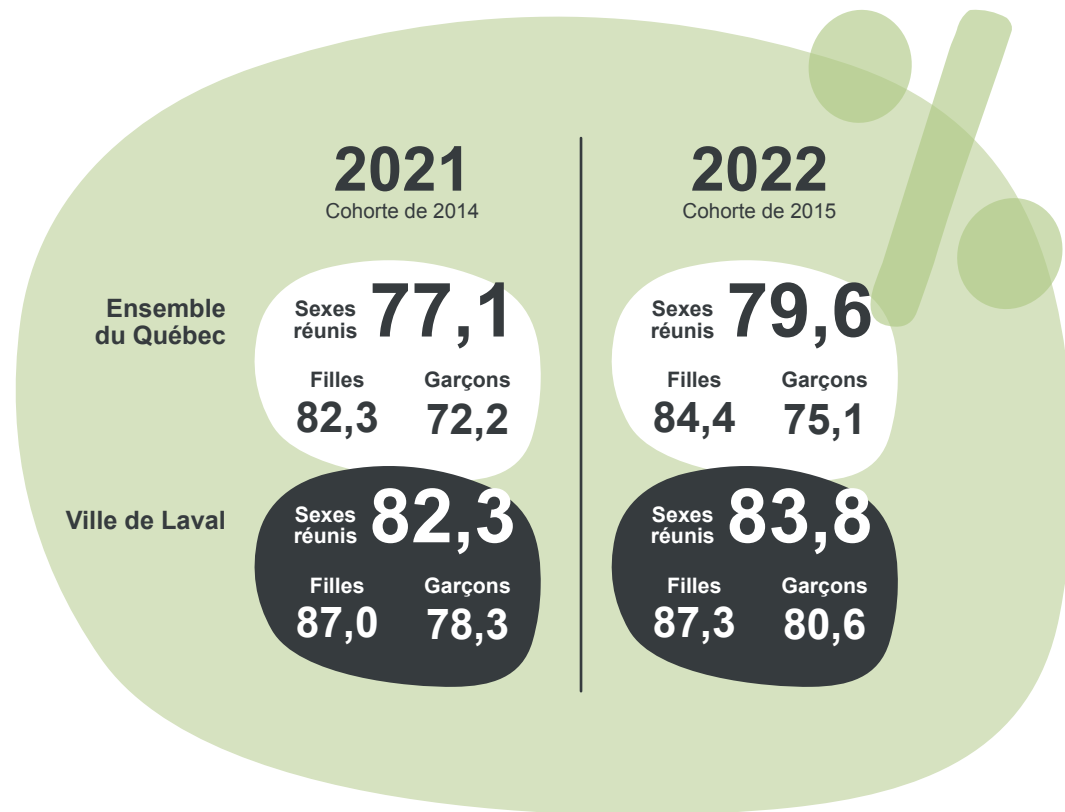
2021
Cohorte de 2014

2022
Cohorte de 2015

Ensemble du Québec

Sexes réunis 77,1
Filles 82,3
Garçons 72,2

Sexes réunis 79,6
Filles 84,4
Garçons 75,1

Ville de Laval

Sexes réunis 82,3
Filles 87,0
Garçons 78,3

Sexes réunis 83,8
Filles 87,3
Garçons 80,6